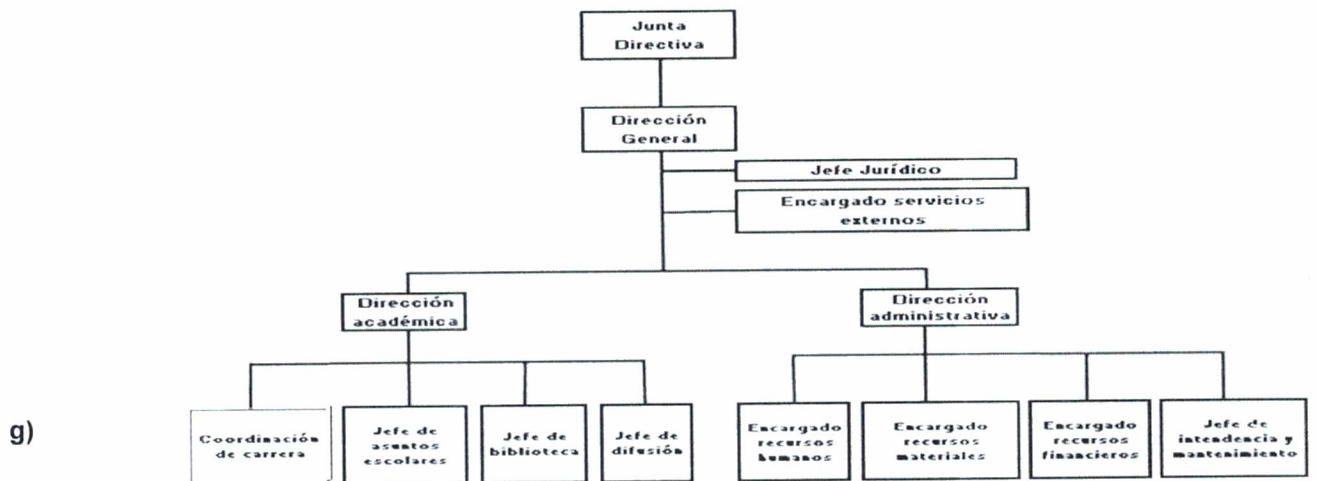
g)

Junta Directiva

Dirección General

Jefe Jurídico

Encargado servicios externos

Dirección académica

Dirección administrativa

Coordinación de carrera

Jefe de asuntos escolares

Jefe de biblioteca

Jefe de difusión

Encargado recursos humanos

Encargado recursos materiales

Encargado recursos financieros

Jefe de intendencia y mantenimiento